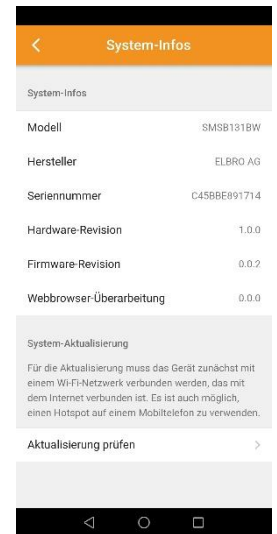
<

System-Infos

System-Infos

Modell SMSB131BW

Hersteller ELBRO AG

Seriennummer C45BBE891714

Hardware-Revision 1.0.0

Firmware-Revision 0.0.2

Webbrowser-Überarbeitung 0.0.0

System-Aktualisierung

Für die Aktualisierung muss das Gerät zunächst mit einem Wi-Fi-Netzwerk verbunden werden, das mit dem Internet verbunden ist. Es ist auch möglich, einen Hotspot auf einem Mobiltelefon zu verwenden.

Aktualisierung prüfen >